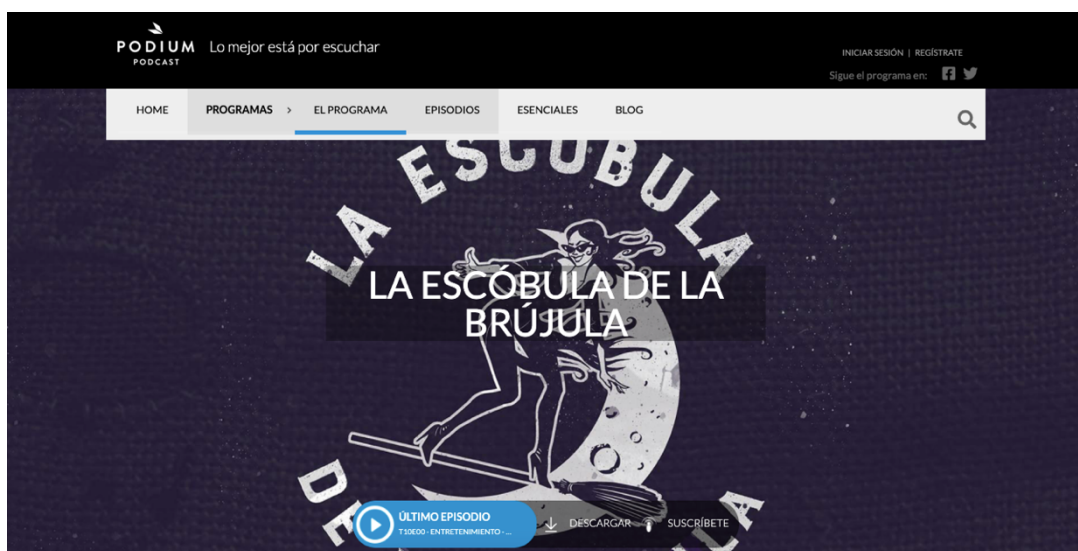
PODIUM PODCAST Lo mejor está por escuchar

INICIAR SESIÓN | REGÍSTRATE

Sigue el programa en:

HOME PROGRAMAS > EL PROGRAMA EPISODIOS ESENCIALES BLOG

LA ESCÓBULA DE LA BRÚJULA

LA ESCÓBULA DE LA BRÚJULA

ÚLTIMO EPISODIO
T10E00 - ENTRETENIMIENTO - ...

DESCARGAR SUSCRÍBETE